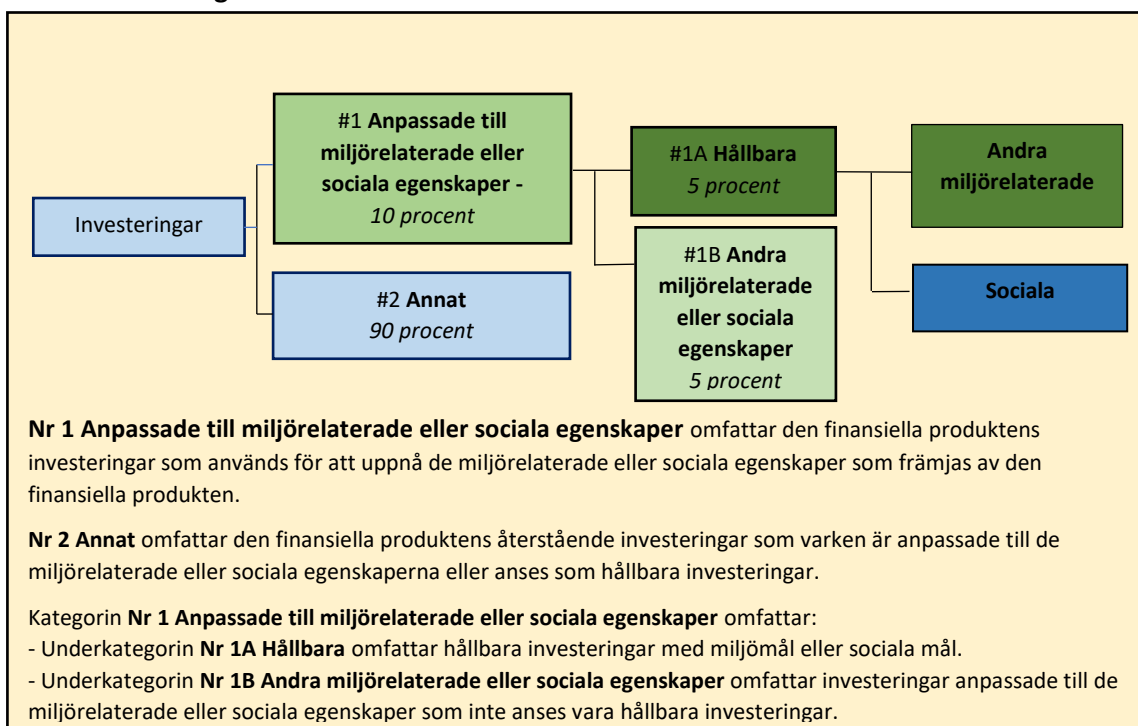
Investeringar

#1 Anpassade till miljörelaterade eller sociala egenskaper - 10 procent

#2 Annat 90 procent

#1A Hållbara 5 procent

#1B Andra miljörelaterade eller sociala egenskaper 5 procent

Andra miljörelaterade

Sociala

**Nr 1 Anpassade till miljörelaterade eller sociala egenskaper** omfattar den finansiella produktens investeringar som används för att uppnå de miljörelaterade eller sociala egenskaper som främjas av den finansiella produkten.

**Nr 2 Annat** omfattar den finansiella produktens återstående investeringar som varken är anpassade till de miljörelaterade eller sociala egenskaperna eller anses som hållbara investeringar.

Kategorin **Nr 1 Anpassade till miljörelaterade eller sociala egenskaper** omfattar:
- Underkategorin **Nr 1A Hållbara** omfattar hållbara investeringar med miljömål eller sociala mål.
- Underkategorin **Nr 1B Andra miljörelaterade eller sociala egenskaper** omfattar investeringar anpassade till de miljörelaterade eller sociala egenskaper som inte anses vara hållbara investeringar.